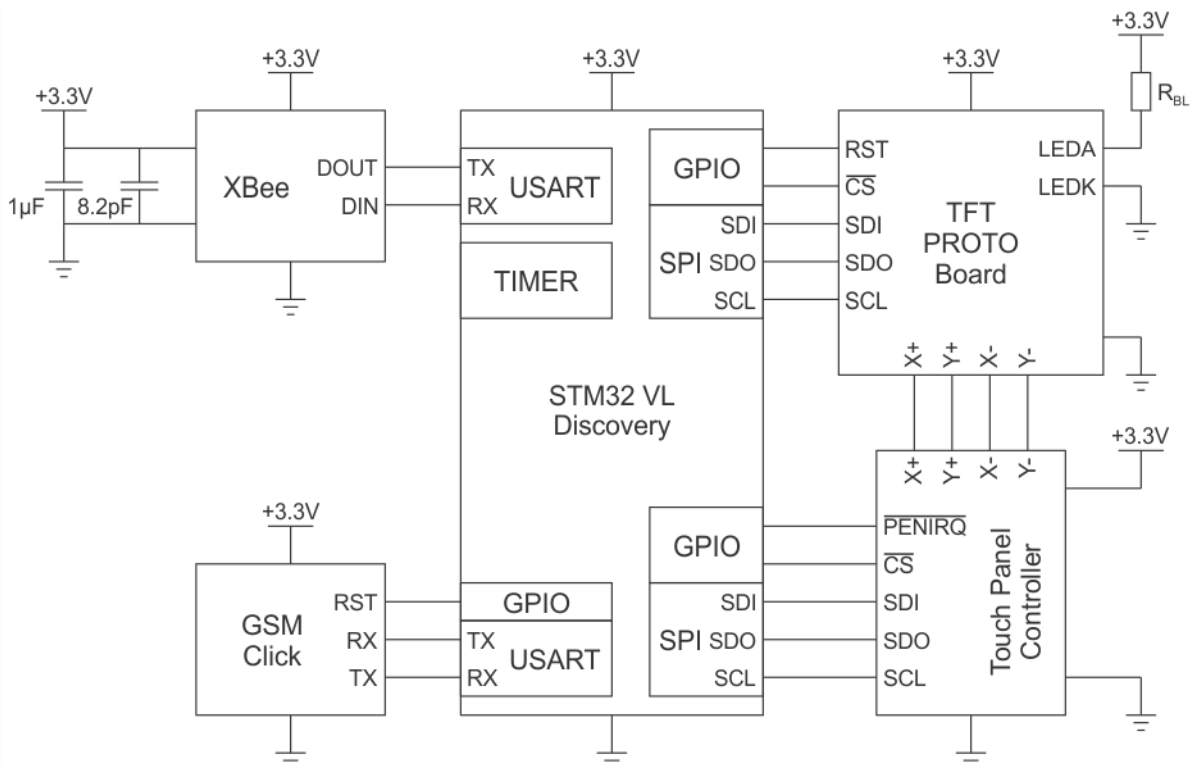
+3.3V
+3.3V
+3.3V
+3.3V
+3.3V
$R_{BL}$
1µF
8.2pF
XBee
DOUT
DIN
TX
RX
USART
GPIO
SPI
SDI
SDO
SCL
TIMER
RST
$\overline{CS}$
SDI
SDO
SCL
LEDA
LEDK
TFT PROTO Board
X+
Y+
X-
Y-
STM32 VL Discovery
+3.3V
X+
Y+
X-
Y-
+3.3V
GPIO
$\overline{PENIRQ}$
$\overline{CS}$
SDI
SDO
SCL
Touch Panel Controller
SPI
SDI
SDO
SCL
GSM Click
RST
RX
TX
GPIO
TX
RX
USART